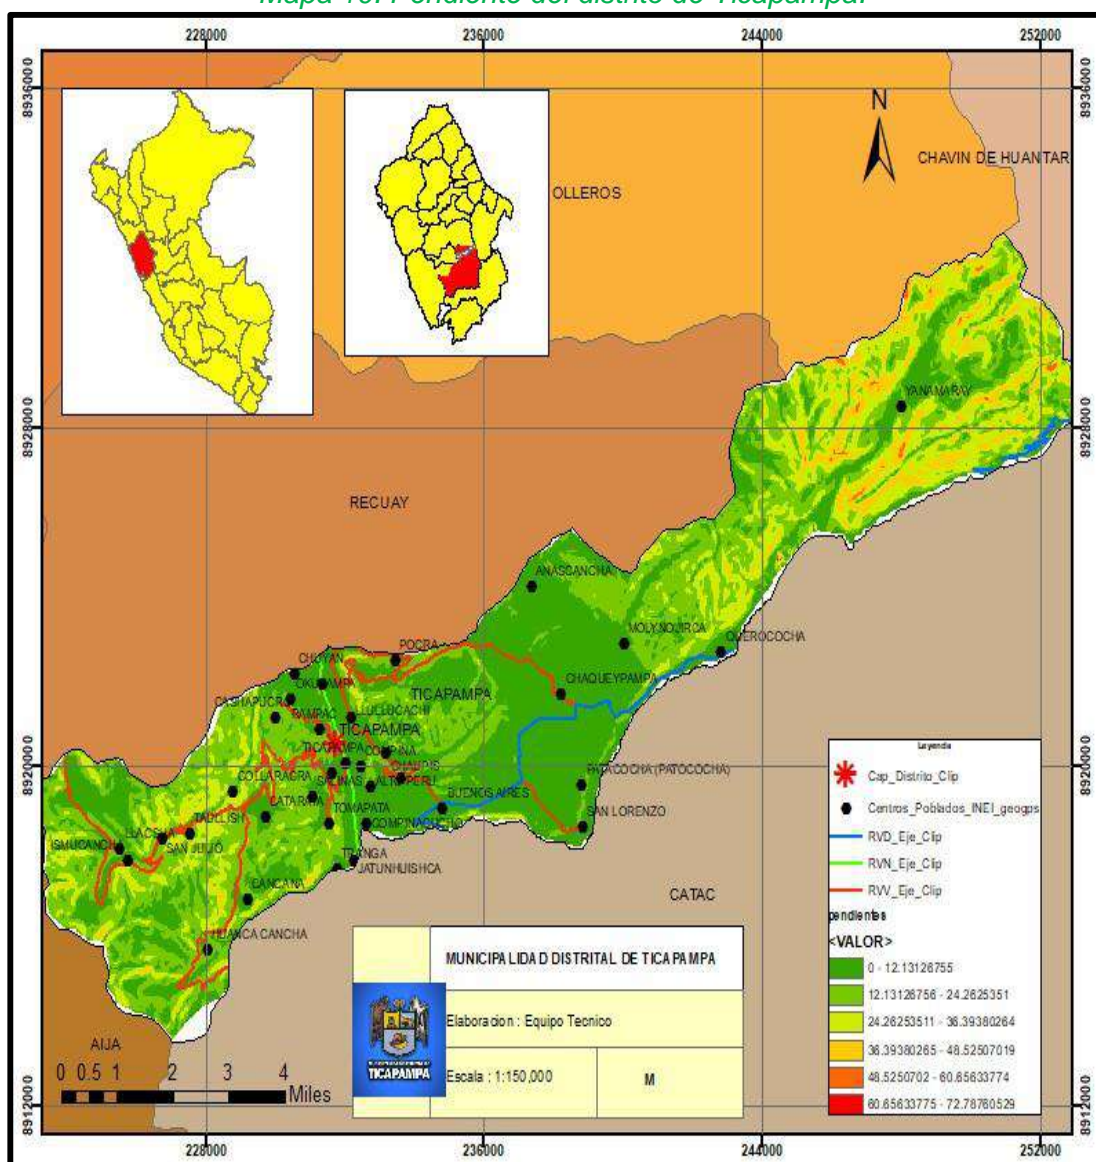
Mapa 13: Pendiente del distrito de Ticapampa.

228000
236000
244000
252000

8936000
8928000
8920000
8912000

N

CHAVIN DE HUANTAR
OLLEROS
RECUAY
YANAMARAY
ANASCANCHA
MOLYNOUIRCA
QUEROCOCHA
POCRA
CHUYAN
OKUPAMPA
CASHAPUCRA
PAMPAC
LLULLUCACHI
TICAPAMPA
TICAPAMPA
COMPINA
CHAQUEYPAMPA
COLLARACRA
SALINAS
ALTO PERU
CHANDIS
PATACOCHA (PATOCOCHA)
BUENOS AIRES
SAN LORENZO
CATARRA
TOMAPATA
COMPINACHICO
TAULLISH
LLACSHA
ISMUCANCHA
SAN JULIO
TRANGA
JATUNHUISHCA
CANCANA
HUANCA CANCHA
CATAC
AIJA

Leyenda
Cap_Distrito_Clip
Centros_Poblados_INEI_geogps
RVD_Eje_Clip
RVN_Eje_Clip
RVV_Eje_Clip
pendientes
<VALOR>
0 - 12.13126755
12.13126756 - 24.2625351
24.26253511 - 36.39380264
36.39380265 - 48.52507019
48.5250702 - 60.65633774
60.65633775 - 72.78760529

MUNICIPALIDAD DISTRITAL DE TICAPAMPA
Elaboracion : Equipo Tecnico
Escala : 1:150,000
M
TICAPAMPA

0 0.5 1 2 3 4
Miles